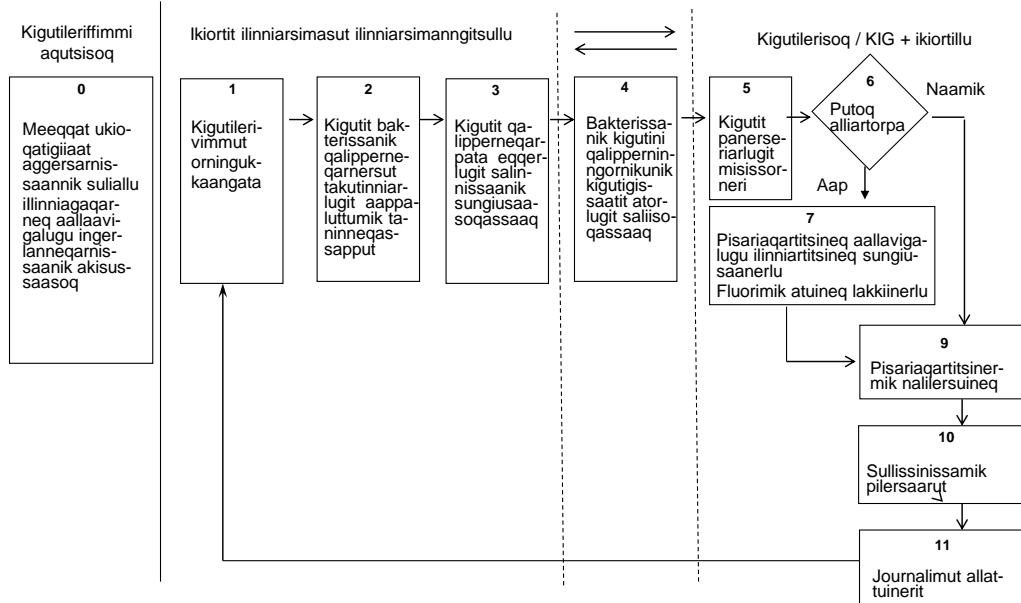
Kigutileriffimmi aqutsisoq

Ikiortit ilinniarsimasut ilinniarsimanngitsullu

Kigutilerisoq / KIG + ikiortillu

0
Meeqqat ukioqatigiiaat aggersarnissaannik suliallu illinniagaqarneq aallaavigalugu ingerlanneqarnissaanik akisussaasoq

1
Kigutilerivimmut orningukkaangata

2
Kigutit bakterissanik qalippernegarnersut takutinniarlugit aappaluttumik taninneqassapput

3
Kigutit qalipperneqarpata eqqerlugit salinnissaanik sungiusaasoqassaaq

4
Bakterissanik kigutini qalippernigngornikunik kigutigissaatit atorlugit saliisoqassaaq

5
Kigutit panerseriarlugit misissorneri

6
Putoq alliartorpa

Naamik

Aap

7
Pisariaqartitsineq aallavigalugu ilinniartitsineq sungiusaanerlu
Fluorimik atuineq lakkiinerlu

9
Pisariaqartitsinermik nalilersuineq

10
Sullissinissamik pilersaarut

11
Journalimut allattuinerit